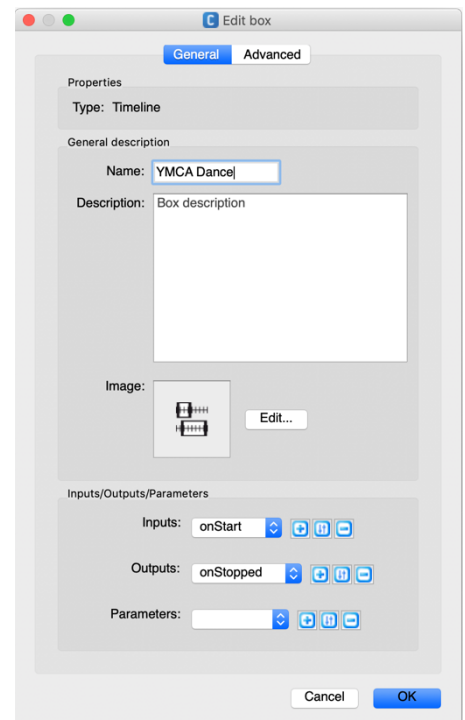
Edit box

General Advanced

Properties

Type: Timeline

General description

Name: YMCA Dance

Description: Box description

Image:

Edit...

Inputs/Outputs/Parameters

Inputs: onStart

Outputs: onStopped

Parameters:

Cancel OK